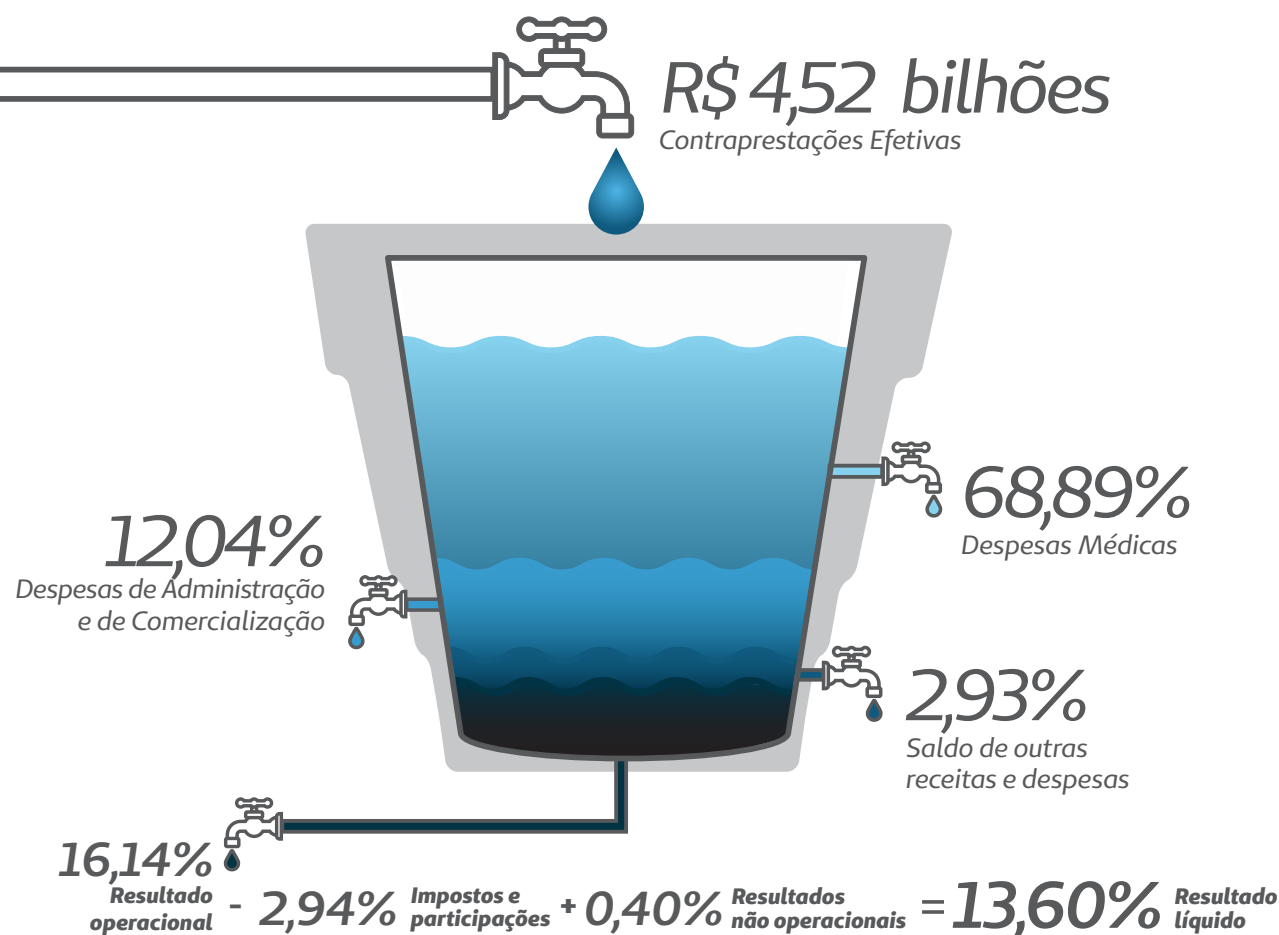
R$ 4,52 bilhões
Contraprestações Efetivas

68,89%
Despesas Médicas

12,04%
Despesas de Administração e de Comercialização

2,93%
Saldo de outras receitas e despesas

16,14%
Resultado operacional - 2,94% Impostos e participações + 0,40% Resultados não operacionais = 13,60% Resultado líquido